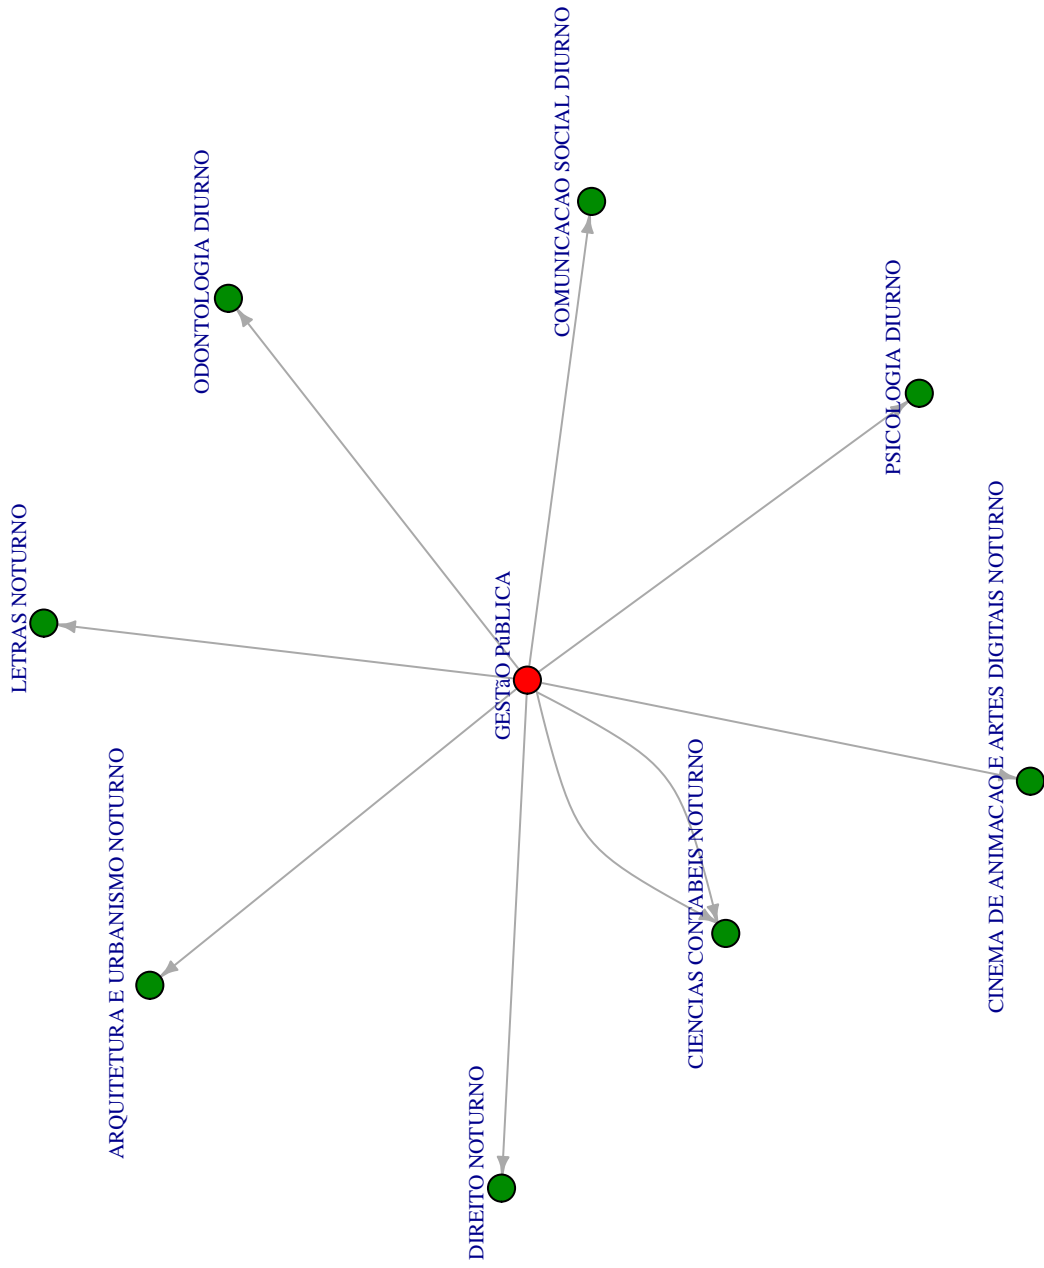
COMUNICACAO SOCIAL DIURNO

ODONTOLOGIA DIURNO

PSICOLOGIA DIURNO

CINEMA DE ANIMACAO E ARTES DIGITAIS NOTURNO

LETRAS NOTURNO

GESTãO PúBLICA

ARQUITETURA E URBANISMO NOTURNO

CIENCIAS CONTABEIS NOTURNO

DIREITO NOTURNO